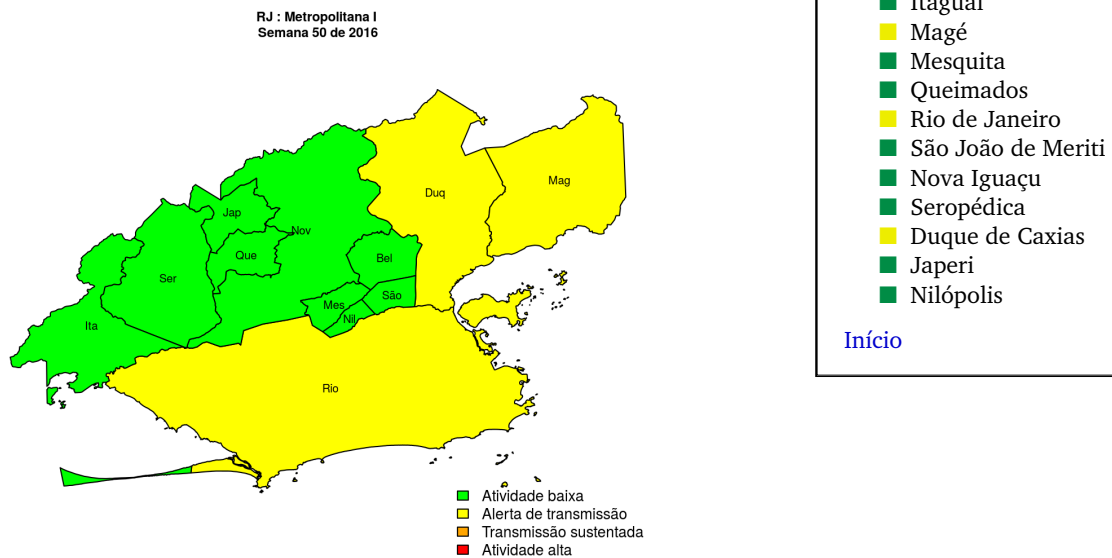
RJ : Metropolitana I
Semana 50 de 2016

Duq
Mag
Jap
Nov
Que
Ser
Bel
Mes
Nil
São
Ita
Rio

Atividade baixa
Alerta de transmissão
Transmissão sustentada
Atividade alta

Itaguaí
Magé
Mesquita
Queimados
Rio de Janeiro
São João de Meriti
Nova Iguaçu
Seropédica
Duque de Caxias
Japeri
Nilópolis

Início